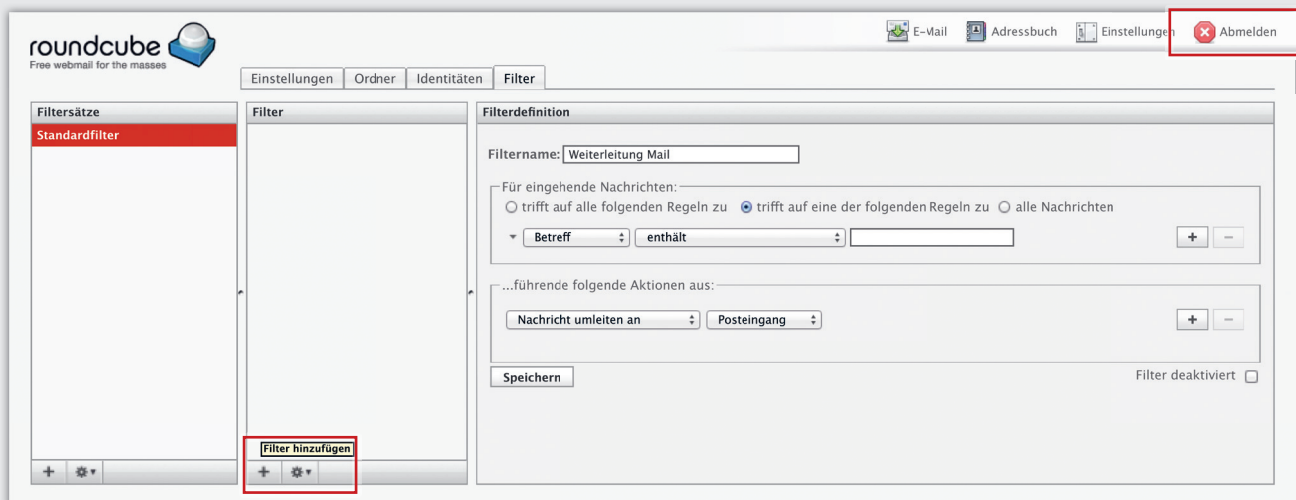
roundcube
Free webmail for the masses

E-Mail Adressbuch Einstellungen Abmelden

Einstellungen Ordner Identitäten Filter

Filtersätze
Standardfilter

Filter

Filterdefinition

Filtername: Weiterleitung Mail

Für eingehende Nachrichten:
trifft auf alle folgenden Regeln zu trifft auf eine der folgenden Regeln zu alle Nachrichten

Betreff enthält

+ −

...führende folgende Aktionen aus:

Nachricht umleiten an Posteingang

+ −

Speichern

Filter deaktiviert

Filter hinzufügen

+

+